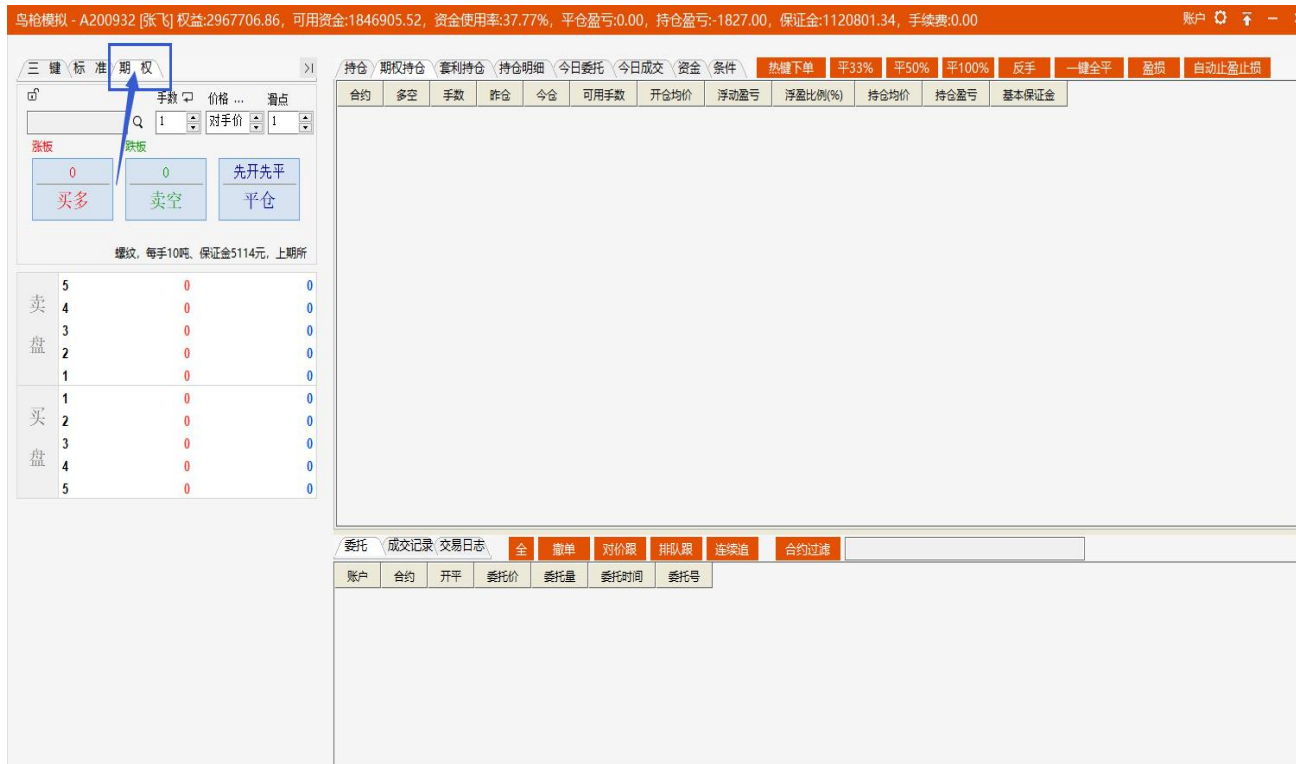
鸟枪模拟 - A200932 [张飞] 权益:2967706.86，可用资金:1846905.52，资金使用率:37.77%，平仓盈亏:0.00，持仓盈亏:-1827.00，保证金:1120801.34，手续费:0.00

账户

三键 标准 期权 >|

手数 价格 ... 滑点

1 对手价 1

涨板 跌板

0 买多

0 卖空

先开先平 平仓

螺纹，每手10吨、保证金5114元，上期所

| 卖盘 | 5 | 0 | 0 |
|---|---|---|---|
| | 4 | 0 | 0 |
| | 3 | 0 | 0 |
| | 2 | 0 | 0 |
| | 1 | 0 | 0 |
| 买盘 | 1 | 0 | 0 |
| | 2 | 0 | 0 |
| | 3 | 0 | 0 |
| | 4 | 0 | 0 |
| | 5 | 0 | 0 |

持仓 期权持仓 套利持仓 持仓明细 今日委托 今日成交 资金 条件 热键下单 平33% 平50% 平100% 反手 一键全平 盈损 自动止盈止损

| 合约 | 多空 | 手数 | 昨仓 | 今仓 | 可用手数 | 开仓均价 | 浮动盈亏 | 浮盈比例(%) | 持仓均价 | 持仓盈亏 | 基本保证金 |
|---|---|---|---|---|---|---|---|---|---|---|---|

委托 成交记录 交易日志 全 撤单 对价跟 排队跟 连续追 合约过滤

| 账户 | 合约 | 开平 | 委托价 | 委托量 | 委托时间 | 委托号 |
|---|---|---|---|---|---|---|